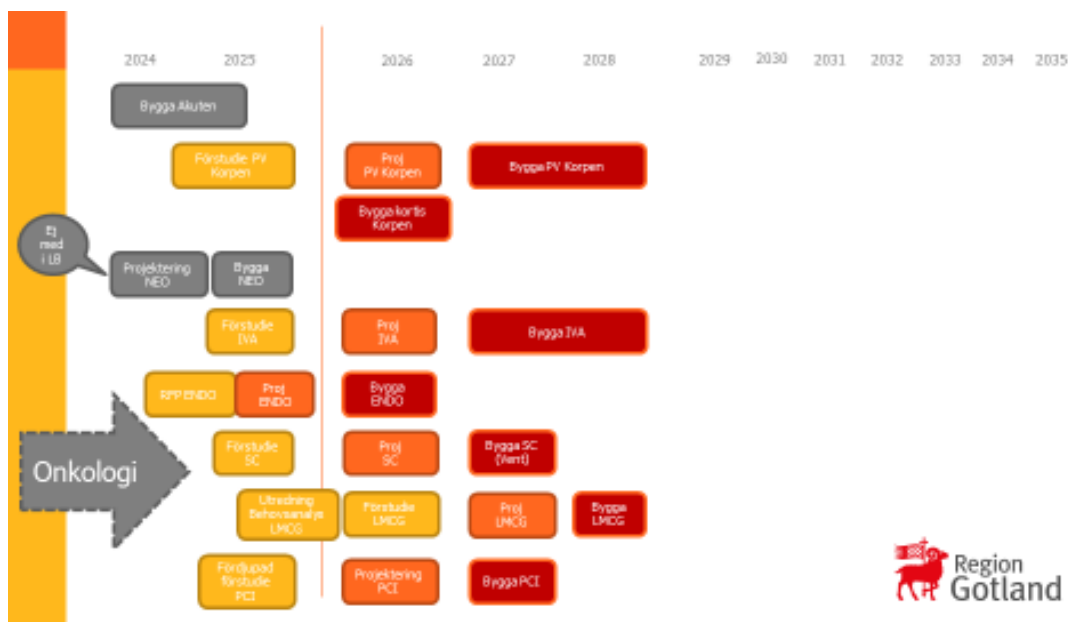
2024 2025 2026 2027 2028 2029 2030 2031 2032 2033 2034 2035

Bygga Akuten

Förstudie PV Korpen

Proj PV Korpen

Bygga PV Korpen

Bygga kortis Korpen

Ej med i LB

Projektering NEO

Bygga NEO

Förstudie IVA

Proj IVA

Bygga IVA

RPP ENDO

Proj ENDO

Bygga ENDO

Onkologi

Förstudie SC

Proj SC

Bygga SC (Vent)

Utredning Behovsanalys LMCG

Förstudie LMCG

Proj LMCG

Bygga LMCG

Fördjupad förstudie PCI

Projektering PCI

Bygga PCI

Region Gotland